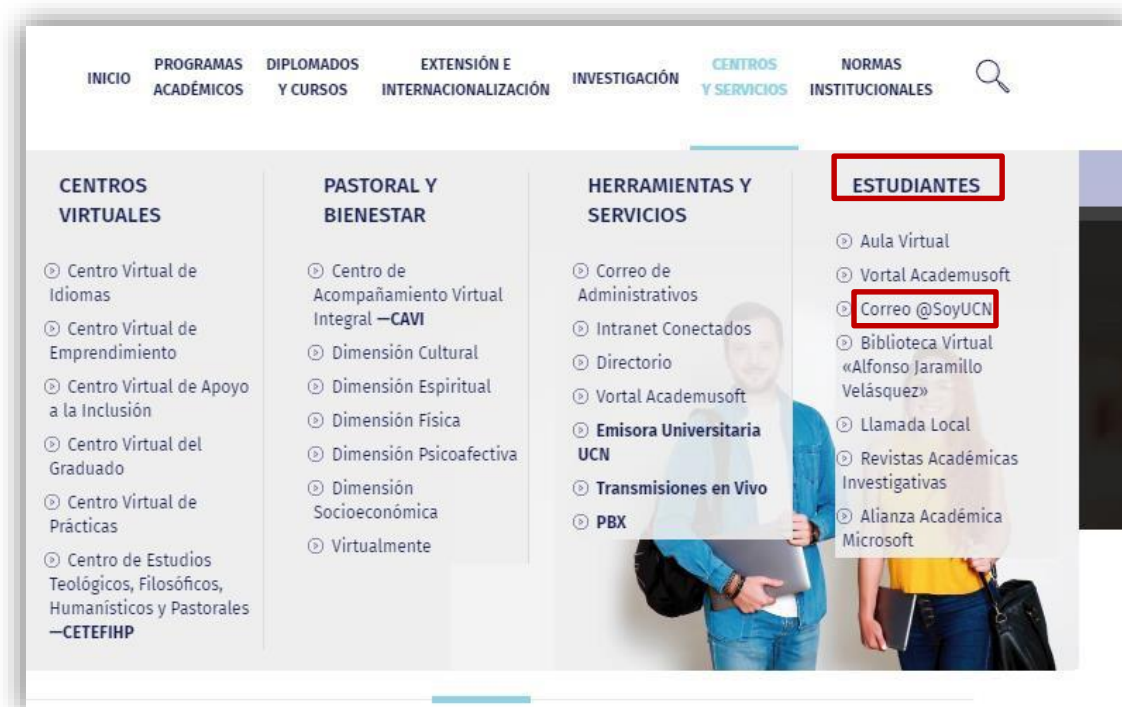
INICIO PROGRAMAS ACADÉMICOS DIPLOMADOS Y CURSOS EXTENSIÓN E INTERNACIONALIZACIÓN INVESTIGACIÓN CENTROS Y SERVICIOS NORMAS INSTITUCIONALES

CENTROS VIRTUALES

Centro Virtual de Idiomas

Centro Virtual de Emprendimiento

Centro Virtual de Apoyo a la Inclusión

Centro Virtual del Graduado

Centro Virtual de Prácticas

Centro de Estudios Teológicos, Filosóficos, Humanísticos y Pastorales —CETEFIHP

PASTORAL Y BIENESTAR

Centro de Acompañamiento Virtual Integral —CAVI

Dimensión Cultural

Dimensión Espiritual

Dimensión Física

Dimensión Psicoafectiva

Dimensión Socioeconómica

Virtualmente

HERRAMIENTAS Y SERVICIOS

Correo de Administrativos

Intranet Conectados

Directorio

Vortal Academusoft

Emisora Universitaria UCN

Transmisiones en Vivo

PBX

ESTUDIANTES

Aula Virtual

Vortal Academusoft

Correo @SoyUCN

Biblioteca Virtual «Alfonso Jaramillo Velásquez»

Llamada Local

Revistas Académicas Investigativas

Alianza Académica Microsoft